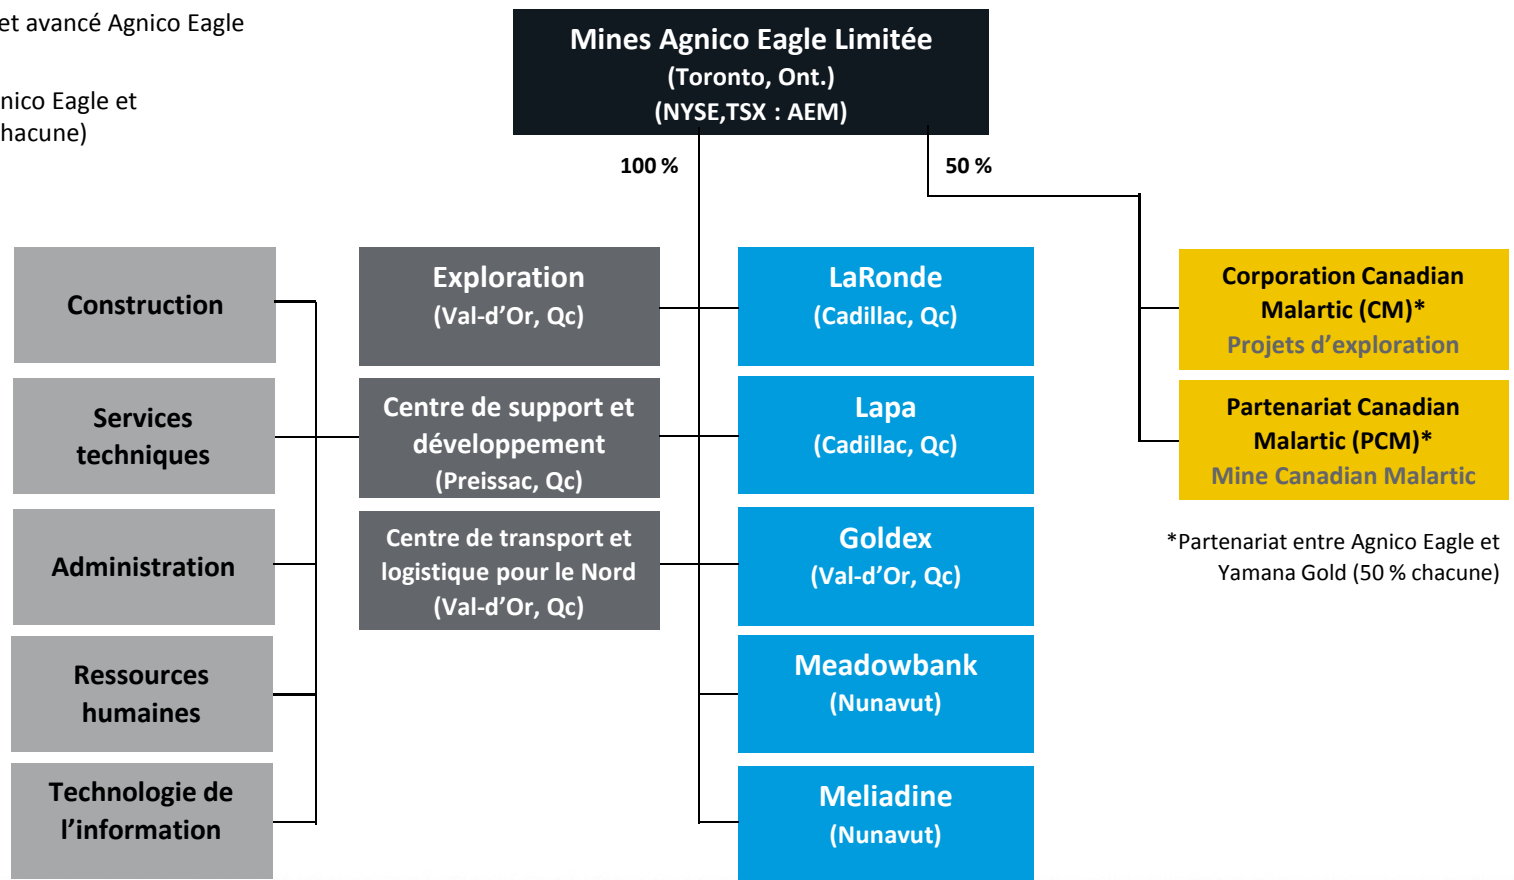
et avancé Agnico Eagle

nico Eagle et
hacune)

Mines Agnico Eagle Limitée
(Toronto, Ont.)
(NYSE,TSX : AEM)

100 %

50 %

Construction

Services techniques

Administration

Ressources humaines

Technologie de l'information

Exploration
(Val-d'Or, Qc)

Centre de support et développement
(Preissac, Qc)

Centre de transport et logistique pour le Nord
(Val-d'Or, Qc)

LaRonde
(Cadillac, Qc)

Lapa
(Cadillac, Qc)

Goldex
(Val-d'Or, Qc)

Meadowbank
(Nunavut)

Meliadine
(Nunavut)

Corporation Canadian Malartic (CM)*
Projets d'exploration

Partenariat Canadian Malartic (PCM)*
Mine Canadian Malartic

*Partenariat entre Agnico Eagle et Yamana Gold (50 % chacune)